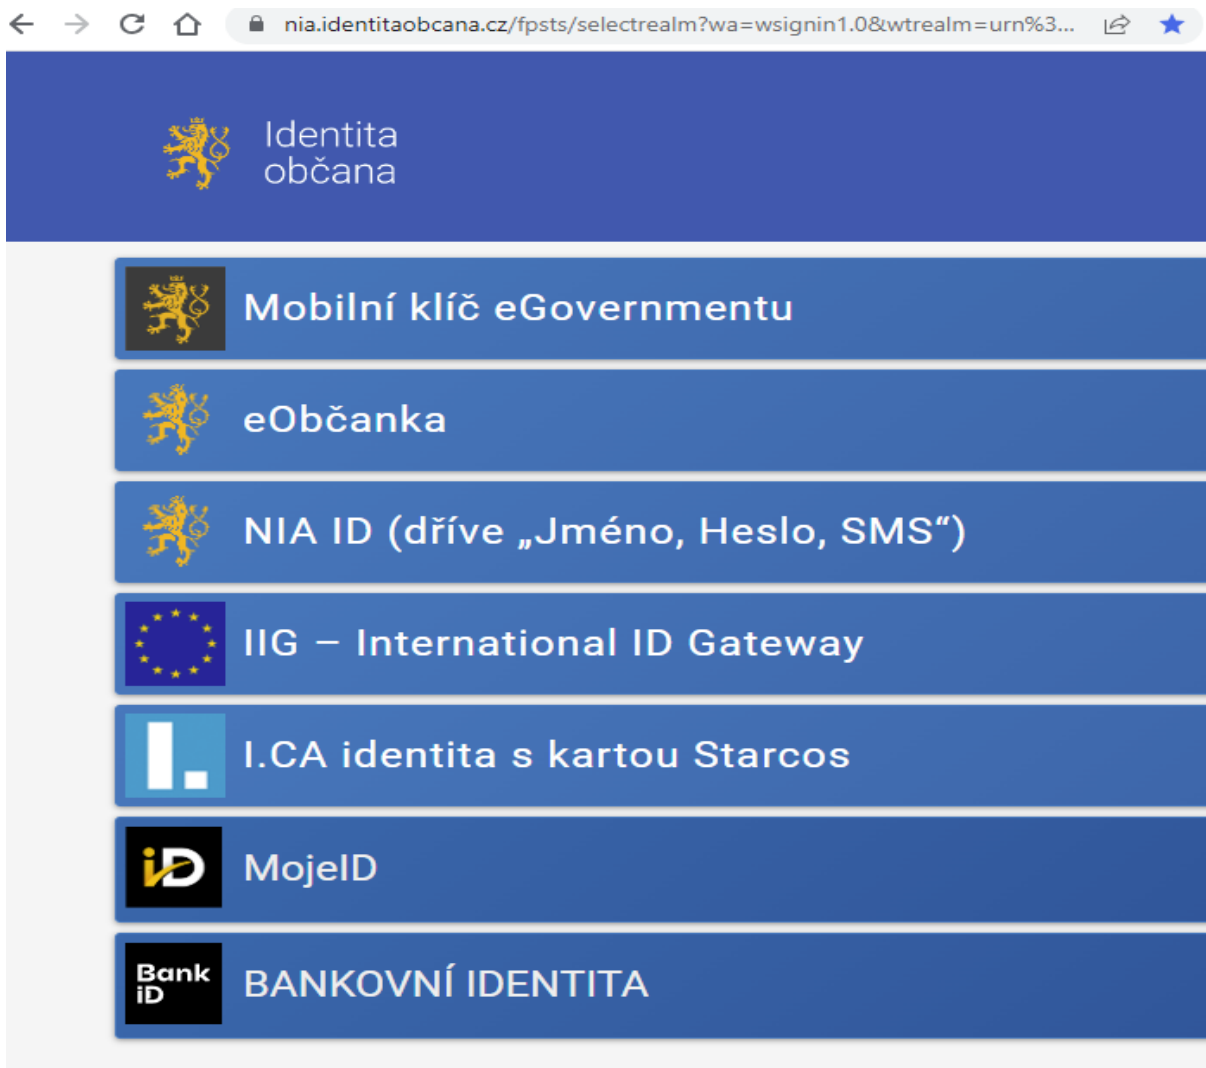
nia.identitaobcana.cz/fpsts/selectrealm?wa=wsignin1.0&wtrealm=urn%3...

Identita občana

Mobilní klíč eGovernmentu

eObčanka

NIA ID (dříve „Jméno, Heslo, SMS“)

IIG – International ID Gateway

I.CA identita s kartou Starcos

iD MojeID

Bank iD BANKOVNÍ IDENTITA